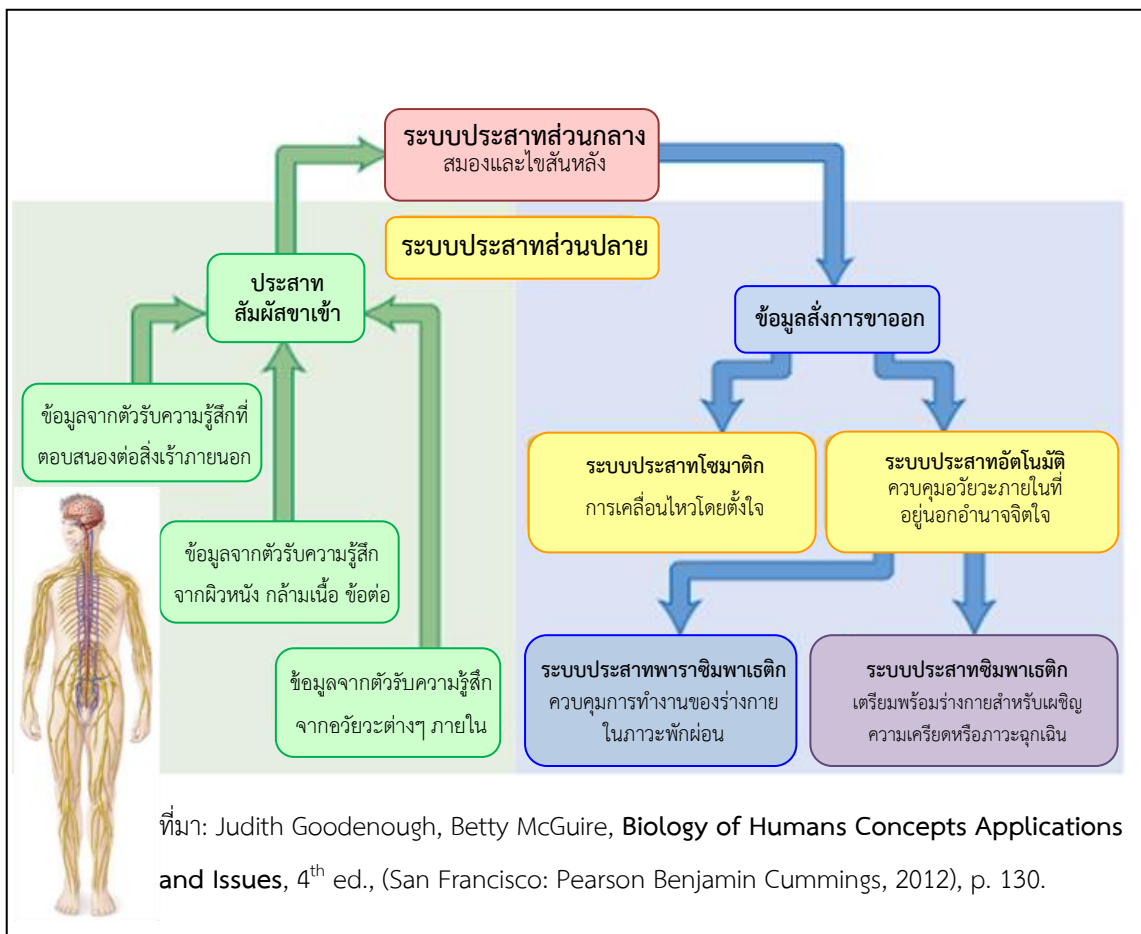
ระบบประสาทส่วนกลาง
สมองและไขสันหลัง

ระบบประสาทส่วนปลาย

ประสาท
สัมผัสขาเข้า

ข้อมูลจากตัวรับความรู้สึกที่ตอบสนองต่อสิ่งเร้าภายนอก

ข้อมูลจากตัวรับความรู้สึกจากผิวหนัง กล้ามเนื้อ ข้อต่อ

ข้อมูลจากตัวรับความรู้สึกจากอวัยวะต่างๆ ภายใน

ข้อมูลสั่งการขาออก

ระบบประสาทโซมาติก
การเคลื่อนไหวโดยตั้งใจ

ระบบประสาทอัตโนมัติ
ควบคุมอวัยวะภายในที่อยู่นอกอำนาจจิตใจ

ระบบประสาทพาราซิมพาเธติก
ควบคุมการทำงานของร่างกายในภาวะพักผ่อน

ระบบประสาทซิมพาเธติก
เตรียมพร้อมร่างกายสำหรับเผชิญความเครียดหรือภาวะฉุกเฉิน

ที่มา: Judith Goodenough, Betty McGuire, **Biology of Humans Concepts Applications and Issues**, 4$^{th}$ ed., (San Francisco: Pearson Benjamin Cummings, 2012), p. 130.